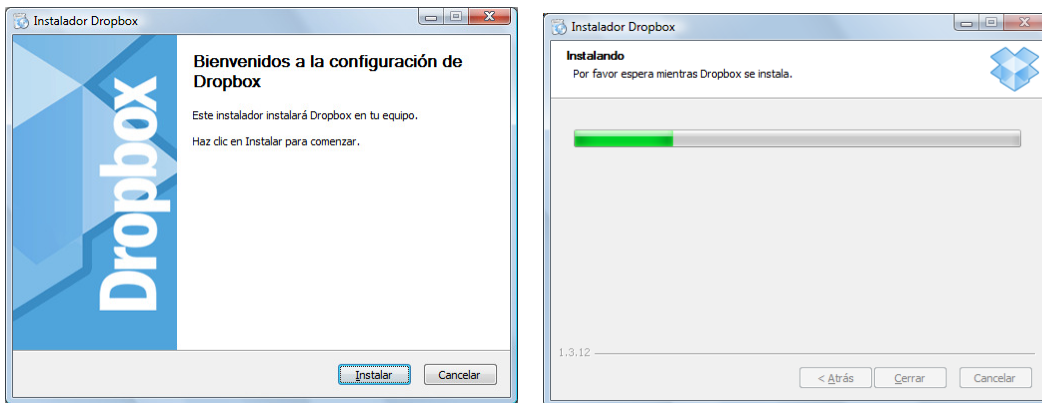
Instalador Dropbox

Dropbox

Bienvenidos a la configuración de Dropbox

Este instalador instalará Dropbox en tu equipo.

Haz clic en Instalar para comenzar.

Instalar Cancelar

Instalador Dropbox

Instalando

Por favor espera mientras Dropbox se instala.

1.3.12

< Atrás Cerrar Cancelar